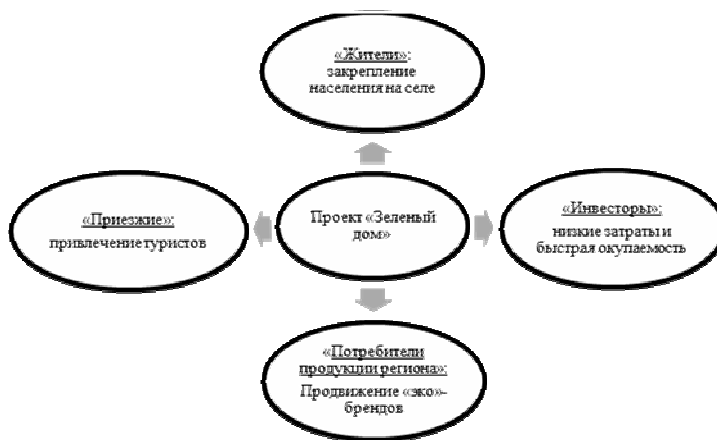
«Жители»: закрепление населения на селе

«Приезжие»: привлечение туристов

Проект «Зеленый дом»

«Инвесторы»: низкие затраты и быстрая окупаемость

«Потребители продукции региона»: Продвижение «эко»-брендов